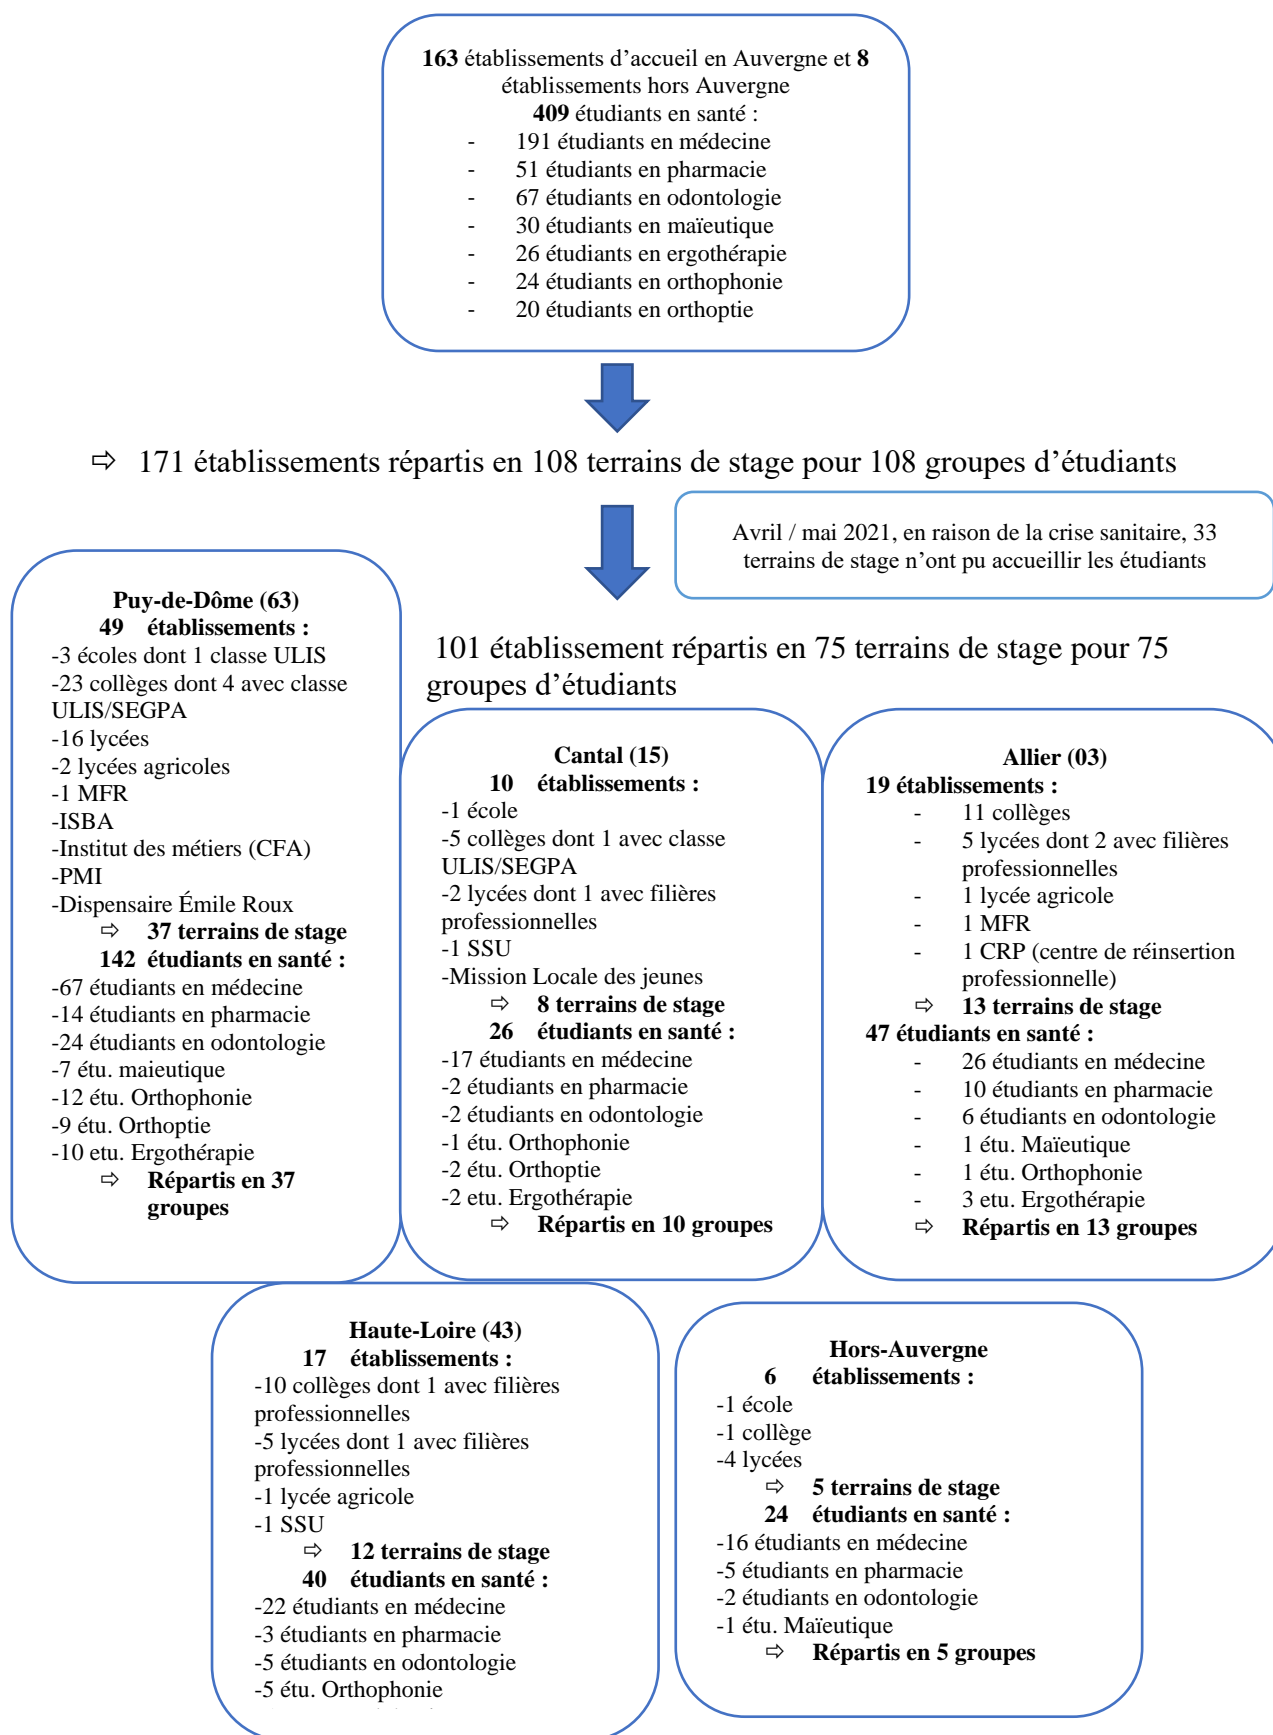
**163** établissements d'accueil en Auvergne et **8** établissements hors Auvergne
**409** étudiants en santé :
- 191 étudiants en médecine
- 51 étudiants en pharmacie
- 67 étudiants en odontologie
- 30 étudiants en maïeutique
- 26 étudiants en ergothérapie
- 24 étudiants en orthophonie
- 20 étudiants en orthoptie

⇨ 171 établissements répartis en 108 terrains de stage pour 108 groupes d'étudiants

Avril / mai 2021, en raison de la crise sanitaire, 33 terrains de stage n'ont pu accueillir les étudiants

101 établissement répartis en 75 terrains de stage pour 75 groupes d'étudiants

**Puy-de-Dôme (63)**
**49 établissements :**
-3 écoles dont 1 classe ULIS
-23 collèges dont 4 avec classe ULIS/SEGPA
-16 lycées
-2 lycées agricoles
-1 MFR
-ISBA
-Institut des métiers (CFA)
-PMI
-Dispensaire Émile Roux
⇨ **37 terrains de stage**
**142 étudiants en santé :**
-67 étudiants en médecine
-14 étudiants en pharmacie
-24 étudiants en odontologie
-7 étu. maieutique
-12 étu. Orthophonie
-9 étu. Orthoptie
-10 etu. Ergothérapie
⇨ **Répartis en 37 groupes**

**Cantal (15)**
**10 établissements :**
-1 école
-5 collèges dont 1 avec classe ULIS/SEGPA
-2 lycées dont 1 avec filières professionnelles
-1 SSU
-Mission Locale des jeunes
⇨ **8 terrains de stage**
**26 étudiants en santé :**
-17 étudiants en médecine
-2 étudiants en pharmacie
-2 étudiants en odontologie
-1 étu. Orthophonie
-2 étu. Orthoptie
-2 etu. Ergothérapie
⇨ **Répartis en 10 groupes**

**Allier (03)**
**19 établissements :**
- 11 collèges
- 5 lycées dont 2 avec filières professionnelles
- 1 lycée agricole
- 1 MFR
- 1 CRP (centre de réinsertion professionnelle)
⇨ **13 terrains de stage**
**47 étudiants en santé :**
- 26 étudiants en médecine
- 10 étudiants en pharmacie
- 6 étudiants en odontologie
- 1 étu. Maïeutique
- 1 étu. Orthophonie
- 3 etu. Ergothérapie
⇨ **Répartis en 13 groupes**

**Haute-Loire (43)**
**17 établissements :**
-10 collèges dont 1 avec filières professionnelles
-5 lycées dont 1 avec filières professionnelles
-1 lycée agricole
-1 SSU
⇨ **12 terrains de stage**
**40 étudiants en santé :**
-22 étudiants en médecine
-3 étudiants en pharmacie
-5 étudiants en odontologie
-5 étu. Orthophonie
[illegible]

**Hors-Auvergne**
**6 établissements :**
-1 école
-1 collège
-4 lycées
⇨ **5 terrains de stage**
**24 étudiants en santé :**
-16 étudiants en médecine
-5 étudiants en pharmacie
-2 étudiants en odontologie
-1 étu. Maïeutique
⇨ **Répartis en 5 groupes**